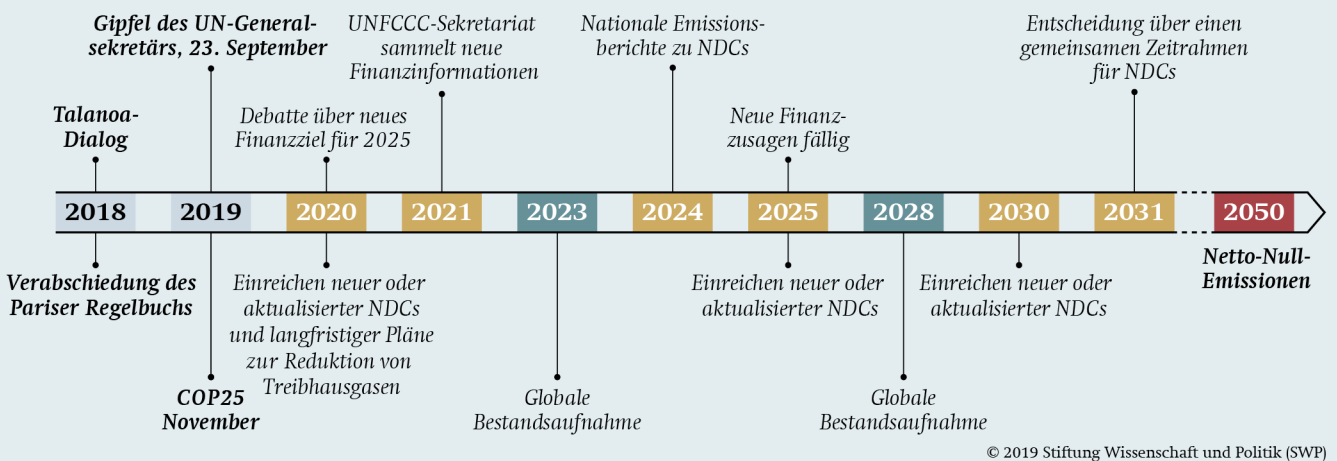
Gipfel des UN-Generalsekretärs, 23. September

UNFCCC-Sekretariat sammelt neue Finanzinformationen

Nationale Emissionsberichte zu NDCs

Entscheidung über einen gemeinsamen Zeitrahmen für NDCs

Talanoa-Dialog

Debatte über neues Finanzziel für 2025

Neue Finanzzusagen fällig

2018 2019 2020 2021 2023 2024 2025 2028 2030 2031 2050

Verabschiedung des Pariser Regelbuchs

Einreichen neuer oder aktualisierter NDCs und langfristiger Pläne zur Reduktion von Treibhausgasen

Einreichen neuer oder aktualisierter NDCs

Einreichen neuer oder aktualisierter NDCs

Netto-Null-Emissionen

COP25 November

Globale Bestandsaufnahme

Globale Bestandsaufnahme

© 2019 Stiftung Wissenschaft und Politik (SWP)